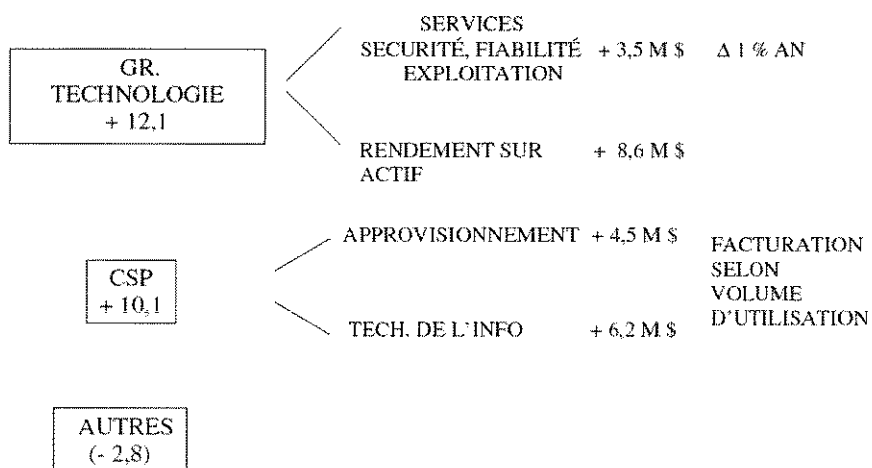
GR. TECHNOLOGIE + 12,1

SERVICES SECURITÉ, FIABILITÉ EXPLOITATION + 3,5 M $ Δ 1 % AN

RENDEMENT SUR ACTIF + 8,6 M $

CSP + 10,1

APPROVISIONNEMENT + 4,5 M $

TECH. DE L'INFO + 6,2 M $

FACTURATION SELON VOLUME D'UTILISATION

AUTRES (- 2,8)